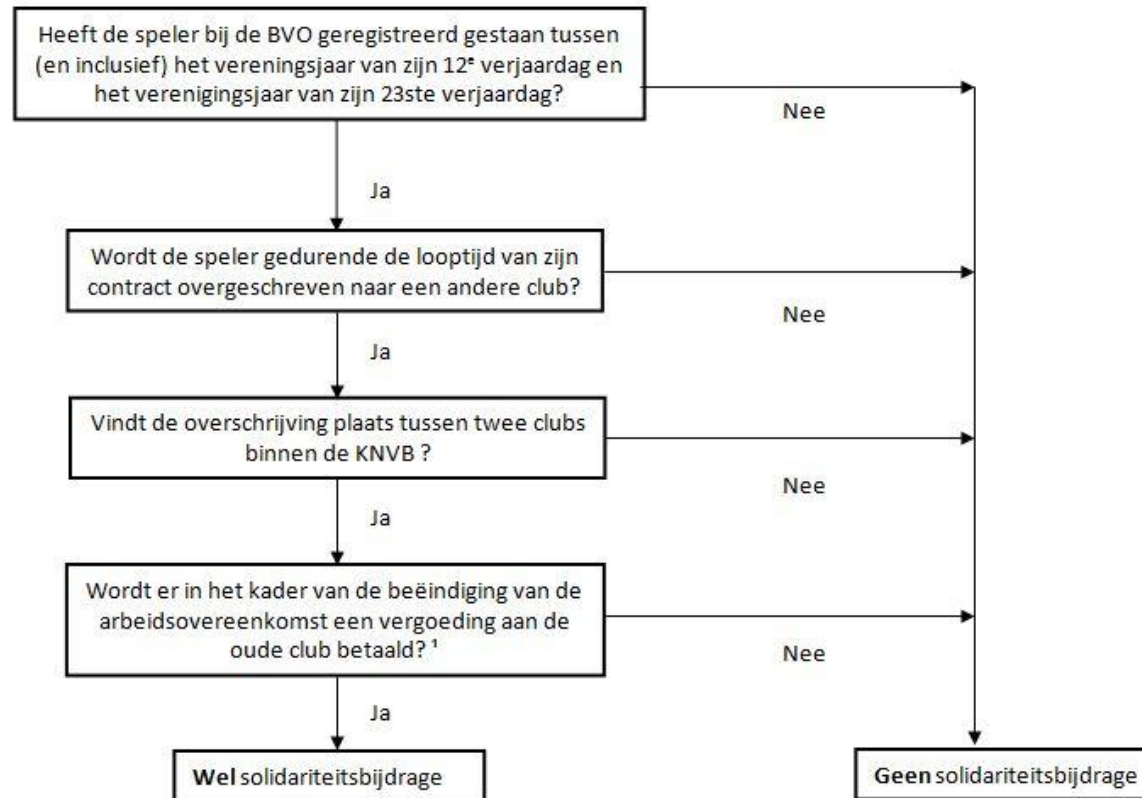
Heeft de speler bij de BVO geregistreerd gestaan tussen (en inclusief) het vereningsjaar van zijn 12$^e$ verjaardag en het verenigingsjaar van zijn 23ste verjaardag?

Nee

Ja

Wordt de speler gedurende de looptijd van zijn contract overgeschreven naar een andere club?

Nee

Ja

Vindt de overschrijving plaats tussen twee clubs binnen de KNVB ?

Nee

Ja

Wordt er in het kader van de beëindiging van de arbeidsovereenkomst een vergoeding aan de oude club betaald? $^1$

Nee

Ja

Wel solidariteitsbijdrage

Geen solidariteitsbijdrage